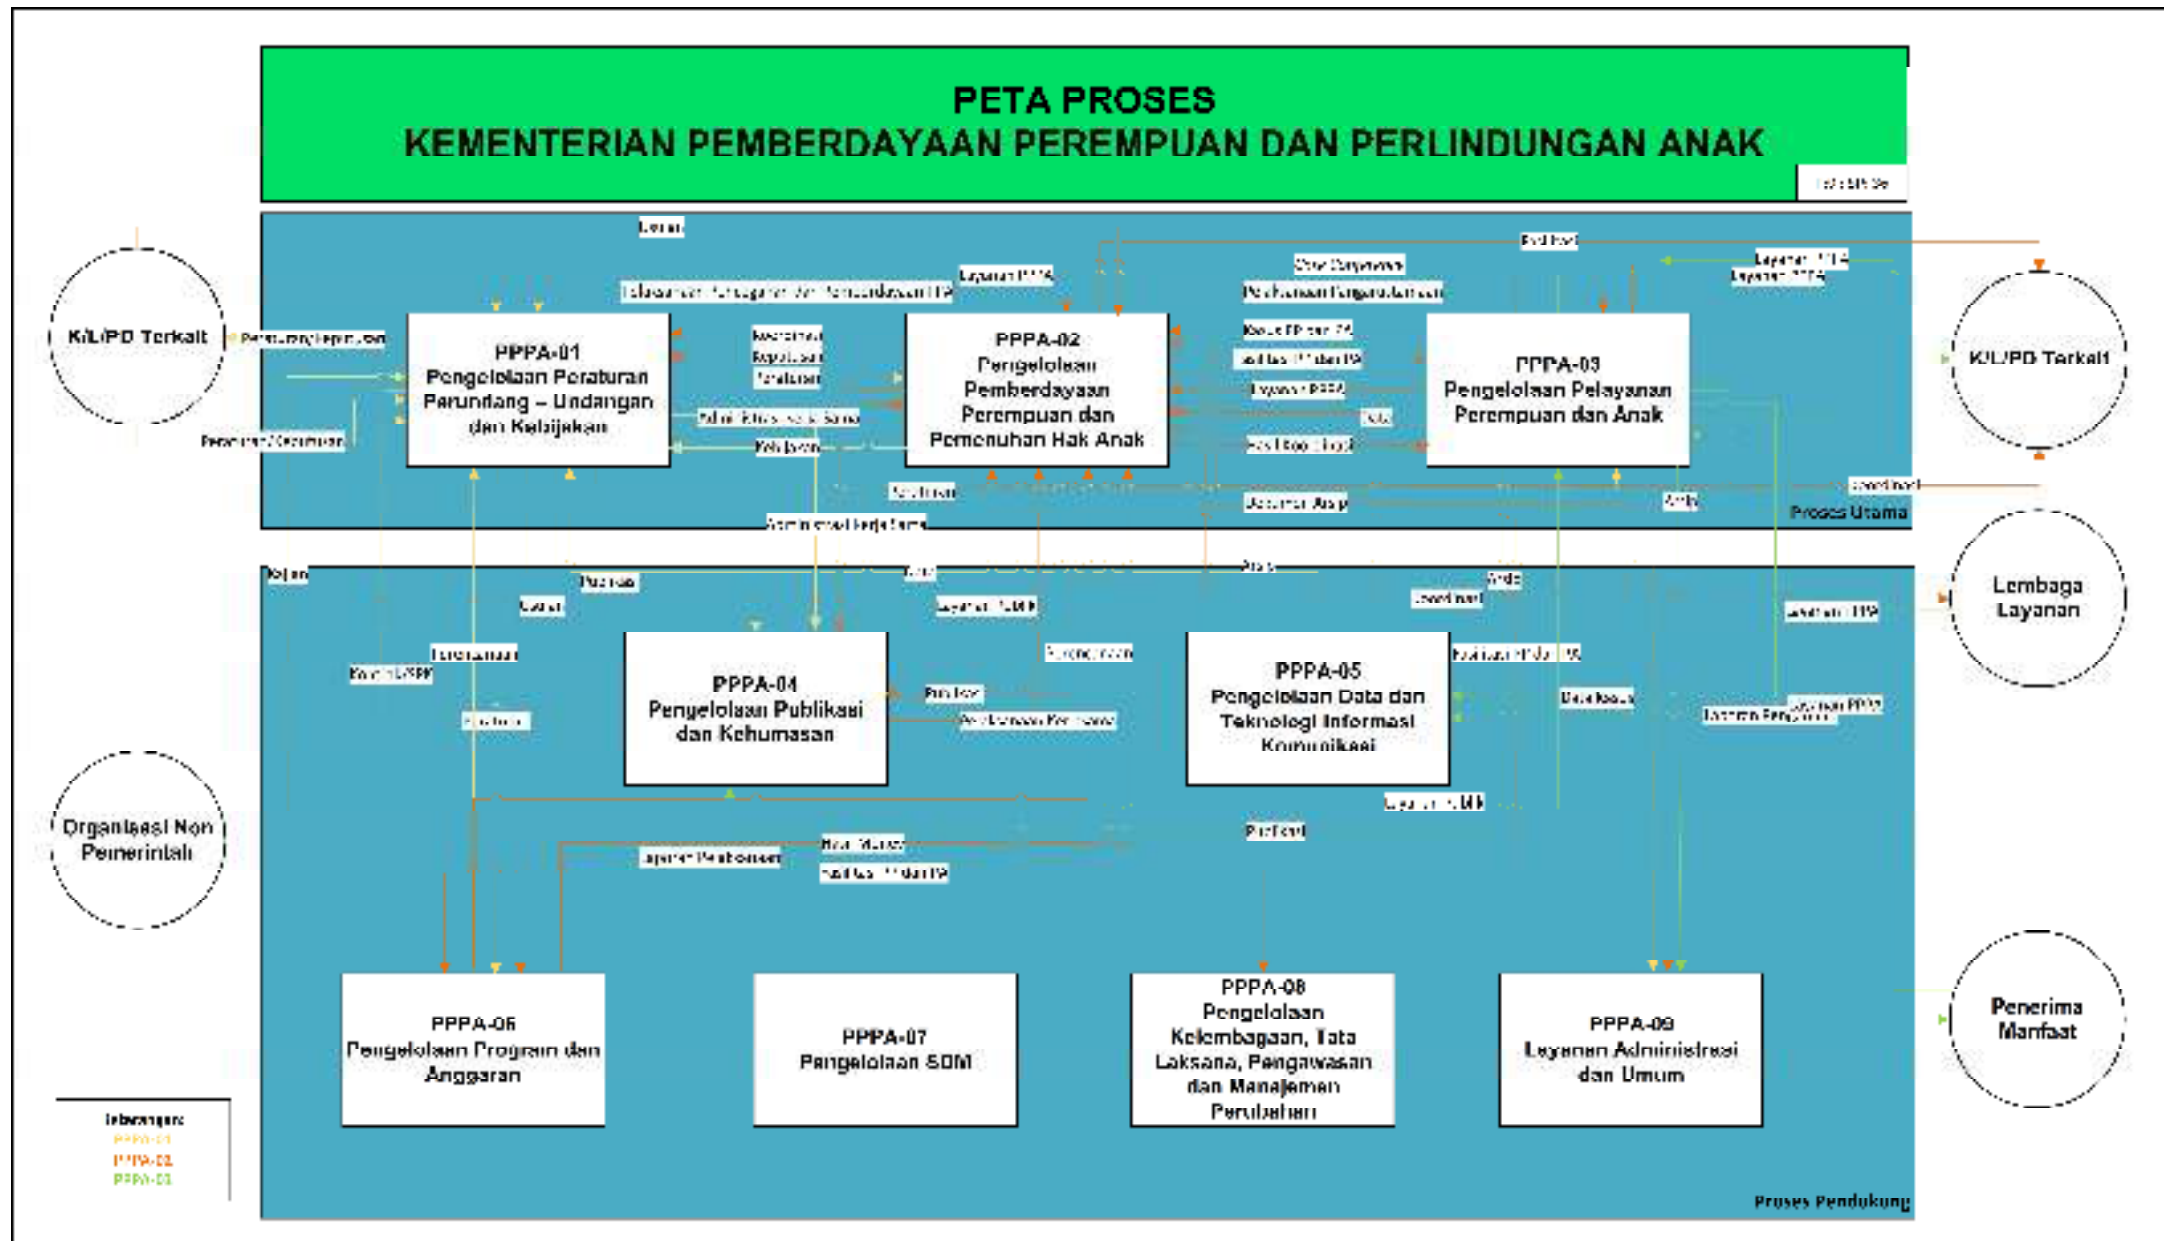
PETA PROSES
KEMENTERIAN PEMBERDAYAAN PEREMPUAN DAN PERLINDUNGAN ANAK

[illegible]

K/L/PD Terkait

PPPA-01
Pengelolaan Peraturan Perundang – Undangan dan Kebijakan

PPPA-02
Pengelolaan Pemberdayaan Perempuan dan Pemenuhan Hak Anak

PPPA-03
Pengelolaan Pelayanan Perempuan dan Anak

K/L/PD Terkait

Lembaga Layanan

Proses Utama

PPPA-04
Pengelolaan Publikasi dan Kehumasan

PPPA-05
Pengelolaan Data dan Teknologi Informasi Komunikasi

Organisasi Non Pemerintah

Penerima Manfaat

PPPA-06
Pengelolaan Program dan Anggaran

PPPA-07
Pengelolaan SDM

PPPA-08
Pengelolaan Kelembagaan, Tata Laksana, Pengawasan dan Manajemen Perubahan

PPPA-09
Layanan Administrasi dan Umum

Keterangan:
PPPA-01
PPPA-02
PPPA-03

Proses Pendukung

Kebijakan
Koordinasi
Layanan PPPA
Layanan PPPA
Data Dukungan
Dokumen Anggaran
Kasus
Kebijakan
Koordinasi
Anggaran
Publikasi
Layanan PPPA
Kebutuhan SDM
Peraturan/Keputusan
Administrasi Kerja Sama
Data Kasus
Layanan Pembayaran
Publikasi